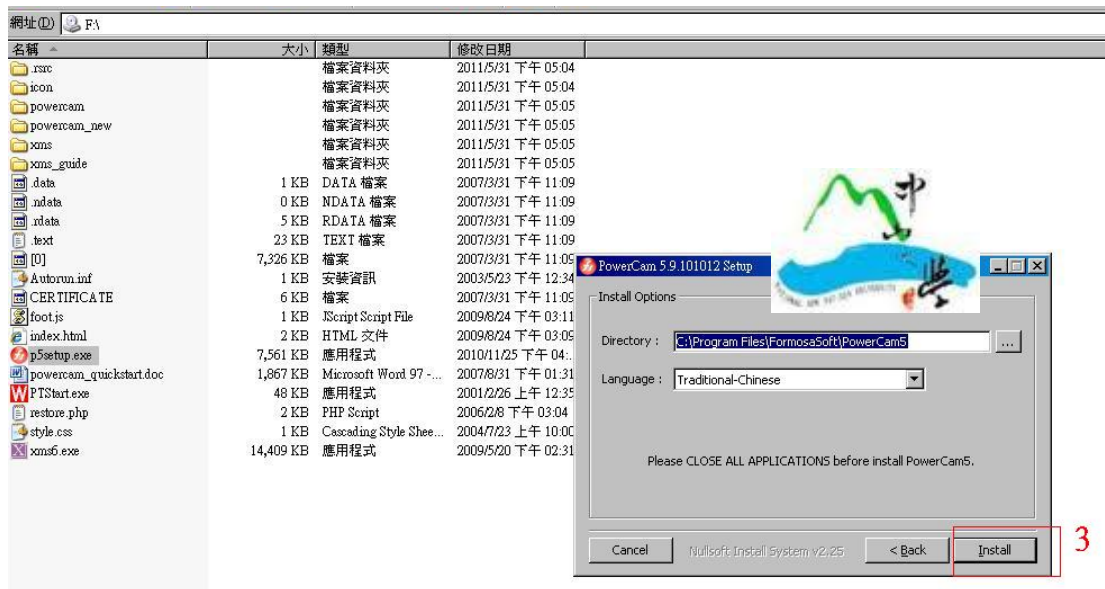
網址(D) F:\

| 名稱 | 大小 | 類型 | 修改日期 |
|---|---|---|---|
| .rsrc | | 檔案資料夾 | 2011/5/31 下午 05:04 |
| icon | | 檔案資料夾 | 2011/5/31 下午 05:04 |
| powercam | | 檔案資料夾 | 2011/5/31 下午 05:05 |
| powercam_new | | 檔案資料夾 | 2011/5/31 下午 05:05 |
| xms | | 檔案資料夾 | 2011/5/31 下午 05:05 |
| xms_guide | | 檔案資料夾 | 2011/5/31 下午 05:05 |
| .data | 1 KB | DATA 檔案 | 2007/3/31 下午 11:09 |
| .ndata | 0 KB | NDATA 檔案 | 2007/3/31 下午 11:09 |
| .rdata | 5 KB | RDATA 檔案 | 2007/3/31 下午 11:09 |
| .text | 23 KB | TEXT 檔案 | 2007/3/31 下午 11:09 |
| [0] | 7,326 KB | 檔案 | 2007/3/31 下午 11:09 |
| Autorun.inf | 1 KB | 安裝資訊 | 2003/5/23 下午 12:34 |
| CERTIFICATE | 6 KB | 檔案 | 2007/3/31 下午 11:09 |
| foot.js | 1 KB | JScript Script File | 2009/8/24 下午 03:11 |
| index.html | 2 KB | HTML 文件 | 2009/8/24 下午 03:09 |
| p5setup.exe | 7,561 KB | 應用程式 | 2010/11/25 下午 04:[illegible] |
| powercam_quickstart.doc | 1,867 KB | Microsoft Word 97 -... | 2007/8/31 下午 01:31 |
| PTStart.exe | 48 KB | 應用程式 | 2001/2/26 上午 12:35 |
| restore.php | 2 KB | PHP Script | 2006/2/8 下午 03:04 |
| style.css | 1 KB | Cascading Style Shee... | 2004/7/23 上午 10:00 |
| xms6.exe | 14,409 KB | 應用程式 | 2009/5/20 下午 02:31 |

PowerCam 5.9.101012 Setup

Install Options

Directory : C:\Program Files\FormosaSoft\PowerCam5 ...

Language : Traditional-Chinese

Please CLOSE ALL APPLICATIONS before install PowerCam5.

Cancel Nullsoft Install System v2.25 < Back Install

3